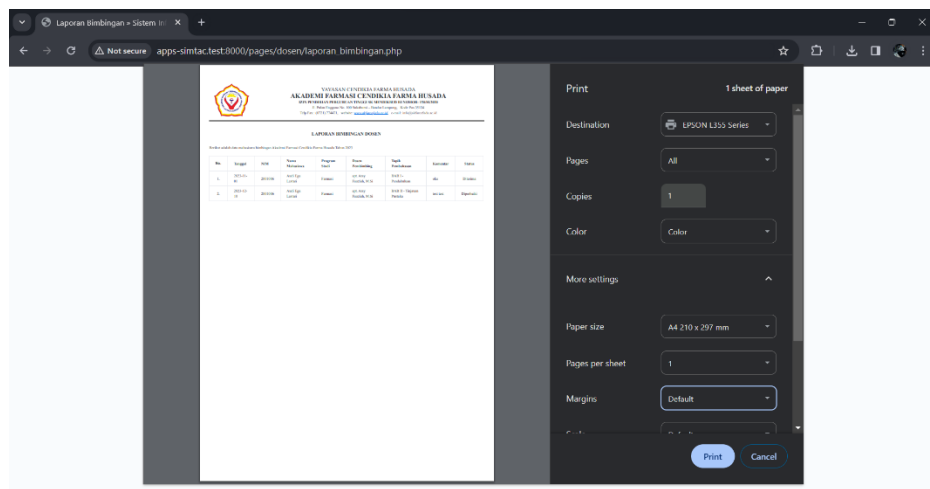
Laporan Bimbingan » Sistem In ×

Not secure apps-simtac.test:8000/pages/dosen/laporan_bimbingan.php

YAYASAN CENDIKIA FARMA HUSADA
AKADEMI FARMASI CENDIKIA FARMA HUSADA
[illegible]
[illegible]

LAPORAN BIMBINGAN DOSEN

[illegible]

| No | Tanggal | NIM | Nama Mahasiswa | Program Studi | Dosen Pembimbing | Topik Pembahasan | Komentar | Status |
|---|---|---|---|---|---|---|---|---|
| 1. | 2025-01-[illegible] | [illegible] | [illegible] | Farmasi | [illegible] | BAB I - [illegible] | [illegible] | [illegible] |
| 2. | 2025-01-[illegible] | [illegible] | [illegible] | Farmasi | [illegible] | BAB II - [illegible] | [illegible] | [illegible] |

Print
1 sheet of paper

Destination
EPSON L355 Series

Pages
All

Copies
1

Color
Color

More settings

Paper size
A4 210 x 297 mm

Pages per sheet
1

Margins
Default

Print
Cancel